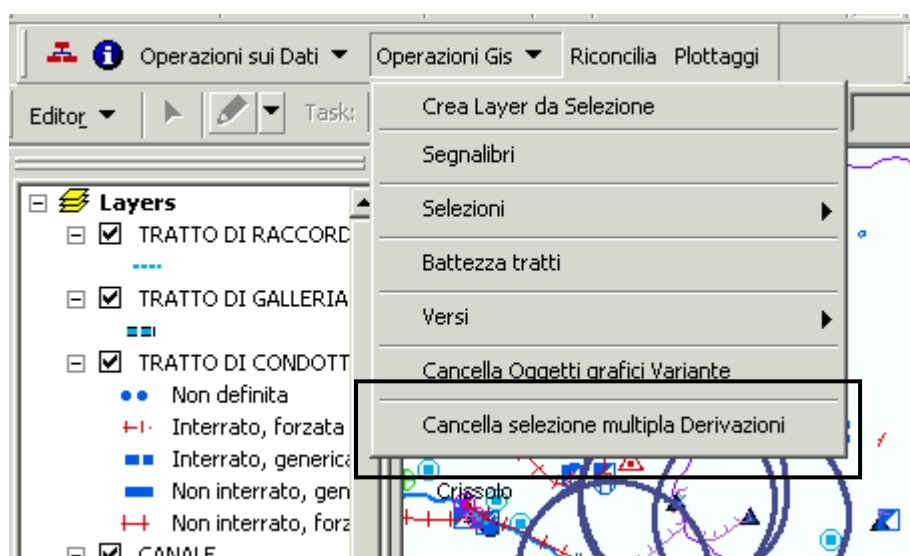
Operazioni sui Dati ▼ Operazioni Gis ▼ Riconcilia Plottaggi

Editor ▼ Task:

Layers
TRATTO DI RACCORD
TRATTO DI GALLERIA
TRATTO DI CONDOTT
Non definita
Interrato, forzata
Interrato, generica
Non interrato, gen
Non interrato, forz
CANALE

Crea Layer da Selezione
Segnalibri
Selezioni
Battezza tratti
Versi
Cancella Oggetti grafici Variante
Cancella selezione multipla Derivazioni

Crissolo